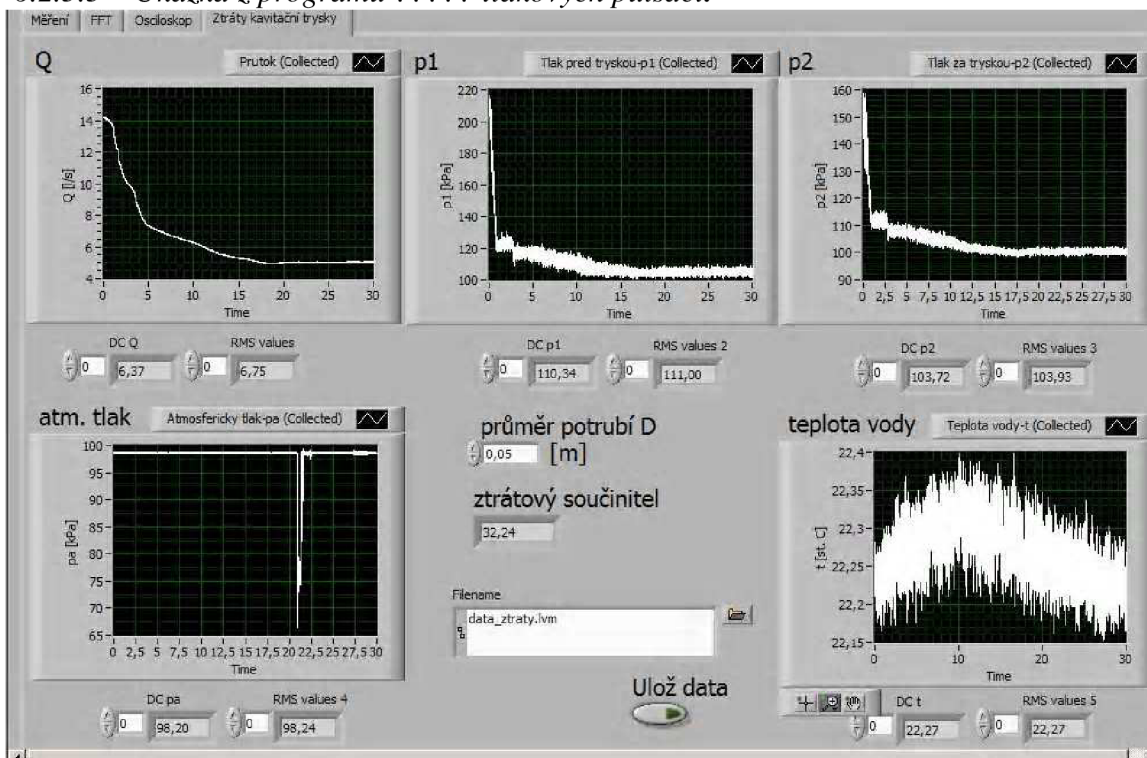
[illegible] Ukázka z programu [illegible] tlakových pulsací

Měření | FFT | Osciloskop | Ztráty kavitační trysky

Q

Prutok (Collected)

Q [l/s]

16
14
12
10
8
6
4

0 5 10 15 20 25 30

Time

p1

Tlak pred tryskou-p1 (Collected)

p1 [kPa]

220
200
180
160
140
120
100

0 5 10 15 20 25 30

Time

p2

Tlak za tryskou-p2 (Collected)

p2 [kPa]

160
150
140
130
120
110
100
90

0 2,5 5 7,5 10 12,5 15 17,5 20 22,5 25 27,5 30

Time

DC Q 0 6,37

RMS values 0 6,75

DC p1 0 110,34

RMS values 2 0 111,00

DC p2 0 103,72

RMS values 3 0 103,93

atm. tlak

Atmosfericky tlak-pa (Collected)

pa [kPa]

100
95
90
85
80
75
70
65

0 2,5 5 7,5 10 12,5 15 17,5 20 22,5 25 27,5 30

Time

průměr potrubí D

0,05 [m]

ztrátový součinitel

32,24

Filename

data_ztraty.lvm

Ulož data

teplota vody

Teplota vody-t (Collected)

t [st. C]

22,4
22,35
22,3
22,25
22,2
22,15

0 10 20 30

Time

DC pa 0 98,20

RMS values 4 0 98,24

DC t 0 22,27

RMS values 5 0 22,27